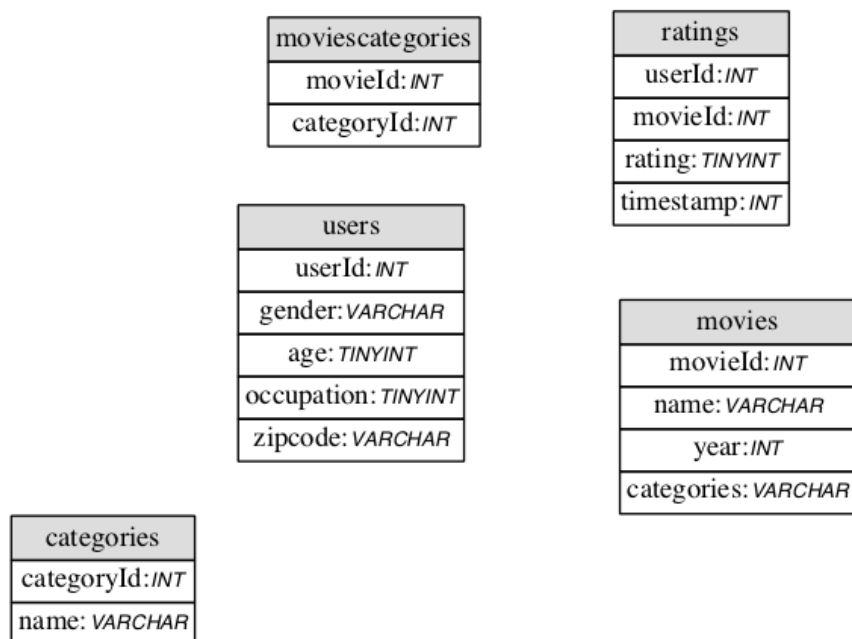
| moviescategories |
|---|
| movieId:INT |
| categoryId:INT |

| ratings |
|---|
| userId:INT |
| movieId:INT |
| rating:TINYINT |
| timestamp:INT |

| users |
|---|
| userId:INT |
| gender:VARCHAR |
| age:TINYINT |
| occupation:TINYINT |
| zipcode:VARCHAR |

| movies |
|---|
| movieId:INT |
| name:VARCHAR |
| year:INT |
| categories:VARCHAR |

| categories |
|---|
| categoryId:INT |
| name:VARCHAR |